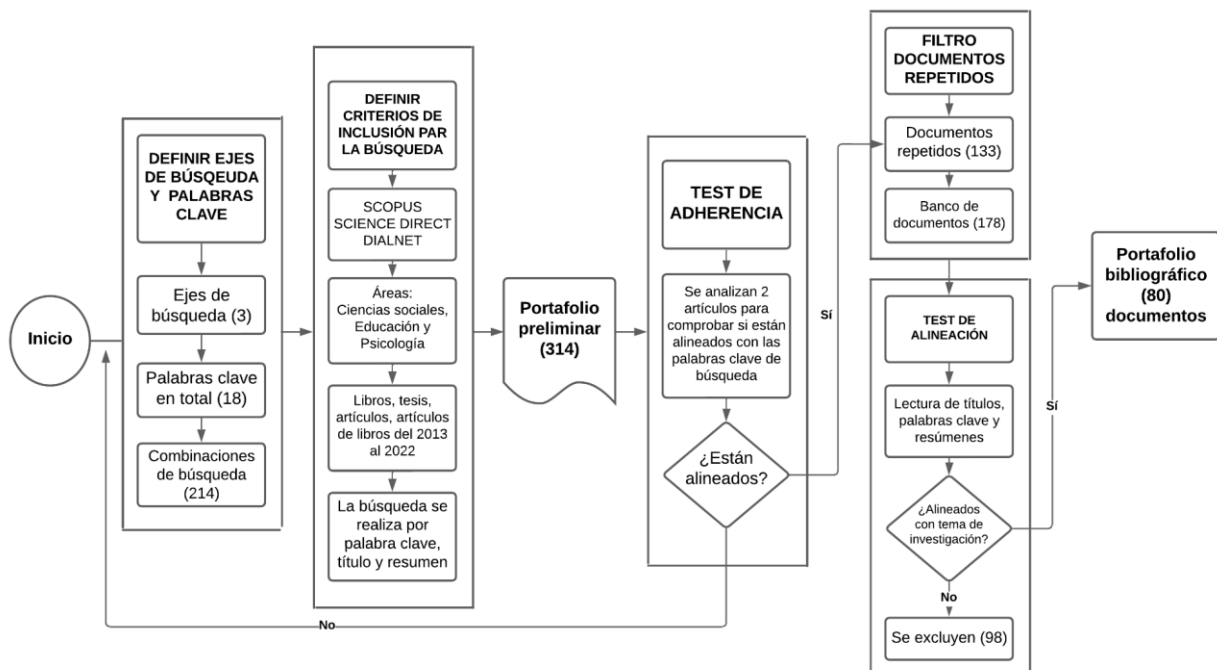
Inicio

DEFINIR EJES DE BÚSQUEDA Y PALABRAS CLAVE

Ejes de búsqueda (3)

Palabras clave en total (18)

Combinaciones de búsqueda (214)

DEFINIR CRITERIOS DE INCLUSIÓN PAR LA BÚSQUEDA

SCOPUS SCIENCE DIRECT DIALNET

Áreas: Ciencias sociales, Educación y Psicología

Libros, tesis, artículos, artículos de libros del 2013 al 2022

La búsqueda se realiza por palabra clave, título y resumen

Portafolio preliminar (314)

TEST DE ADHERENCIA

Se analizan 2 artículos para comprobar si están alineados con las palabras clave de búsqueda

¿Están alineados?

No

Sí

FILTRO DOCUMENTOS REPETIDOS

Documentos repetidos (133)

Banco de documentos (178)

TEST DE ALINEACIÓN

Lectura de títulos, palabras clave y resúmenes

¿Alineados con tema de investigación?

No

Se excluyen (98)

Sí

Portafolio bibliográfico (80) documentos